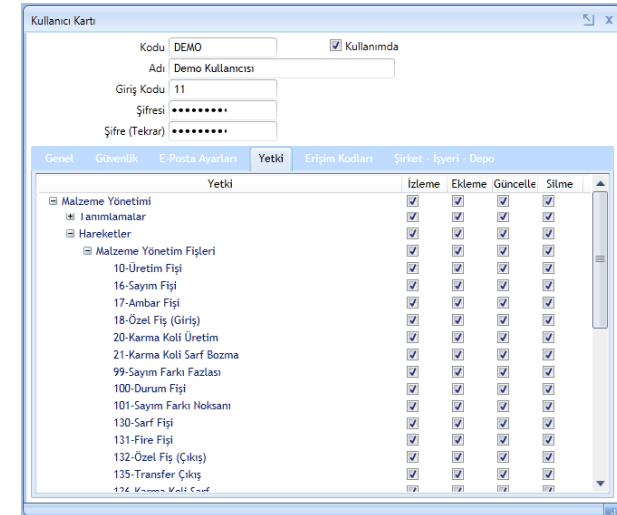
Kullanıcı Kartı

Kodu DEMO
Kullanımda
Adı Demo Kullanıcısı
Giriş Kodu 11
Şifresi •••••••••
Şifre (Tekrar) •••••••••

Genel Güvenlik E-Posta Ayarları Yetki Erişim Kodları Şirket - İşyeri - Depo

| Yetki | İzleme | Ekleme | Güncelle | Silme |
|---|---|---|---|---|
| ⊟ Malzeme Yönetimi | | | | |
| ⊞ Tanımlamalar | | | | |
| ⊟ Hareketler | | | | |
| ⊟ Malzeme Yönetim Fişleri | | | | |
| 10-Üretim Fişi | | | | |
| 16-Sayım Fişi | | | | |
| 17-Ambar Fişi | | | | |
| 18-Özel Fiş (Giriş) | | | | |
| 20-Karma Koli Üretim | | | | |
| 21-Karma Koli Sarf Bozma | | | | |
| 99-Sayım Farkı Fazlası | | | | |
| 100-Durum Fişi | | | | |
| 101-Sayım Farkı Noksanı | | | | |
| 130-Sarf Fişi | | | | |
| 131-Fire Fişi | | | | |
| 132-Özel Fiş (Çıkış) | | | | |
| 135-Transfer Çıkış | | | | |
| 136-Karma Koli Sarf | | | | |